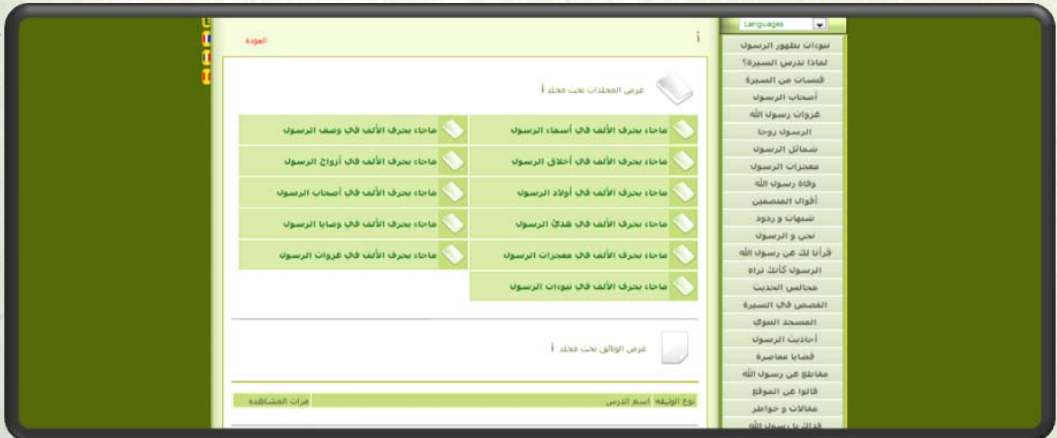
Languages

نبوءات بظهور الرسول
لماذا ندرس السيرة؟
قبسات من السيرة
أصحاب الرسول
غزوات رسول الله
الرسول زوجا
شمائل الرسول
معجزات الرسول
وفاة رسول الله
أقوال المنصفين
شبهات و ردود
نحن و الرسول
قرأنا لك عن رسول الله
الرسول كأنك تراه
مجالس الحديث
القصص في السيرة
المسجد النبوي
أحاديث الرسول
قضايا معاصرة
مقاطع عن رسول الله
قالوا عن الموقع
مقالات و خواطر
فداك يا رسول الله

أ

العودة

عرض المجلدات تحت مجلد أ

| ماجاء بحرف الألف في أسماء الرسول | ماجاء بحرف الألف في وصف الرسول |
|---|---|
| ماجاء بحرف الألف في أخلاق الرسول | ماجاء بحرف الألف في أزواج الرسول |
| ماجاء بحرف الألف في أولاد الرسول | ماجاء بحرف الألف في أصحاب الرسول |
| ماجاء بحرف الألف في هدْيِ الرسول | ماجاء بحرف الألف في وصايا الرسول |
| ماجاء بحرف الألف في معجزات الرسول | ماجاء بحرف الألف في غزوات الرسول |
| ماجاء بحرف الألف في نبوءات الرسول | |

عرض الوثائق تحت مجلد أ

| نوع الوثيقة | اسم الدرس | مرات المشاهدة |
|---|---|---|